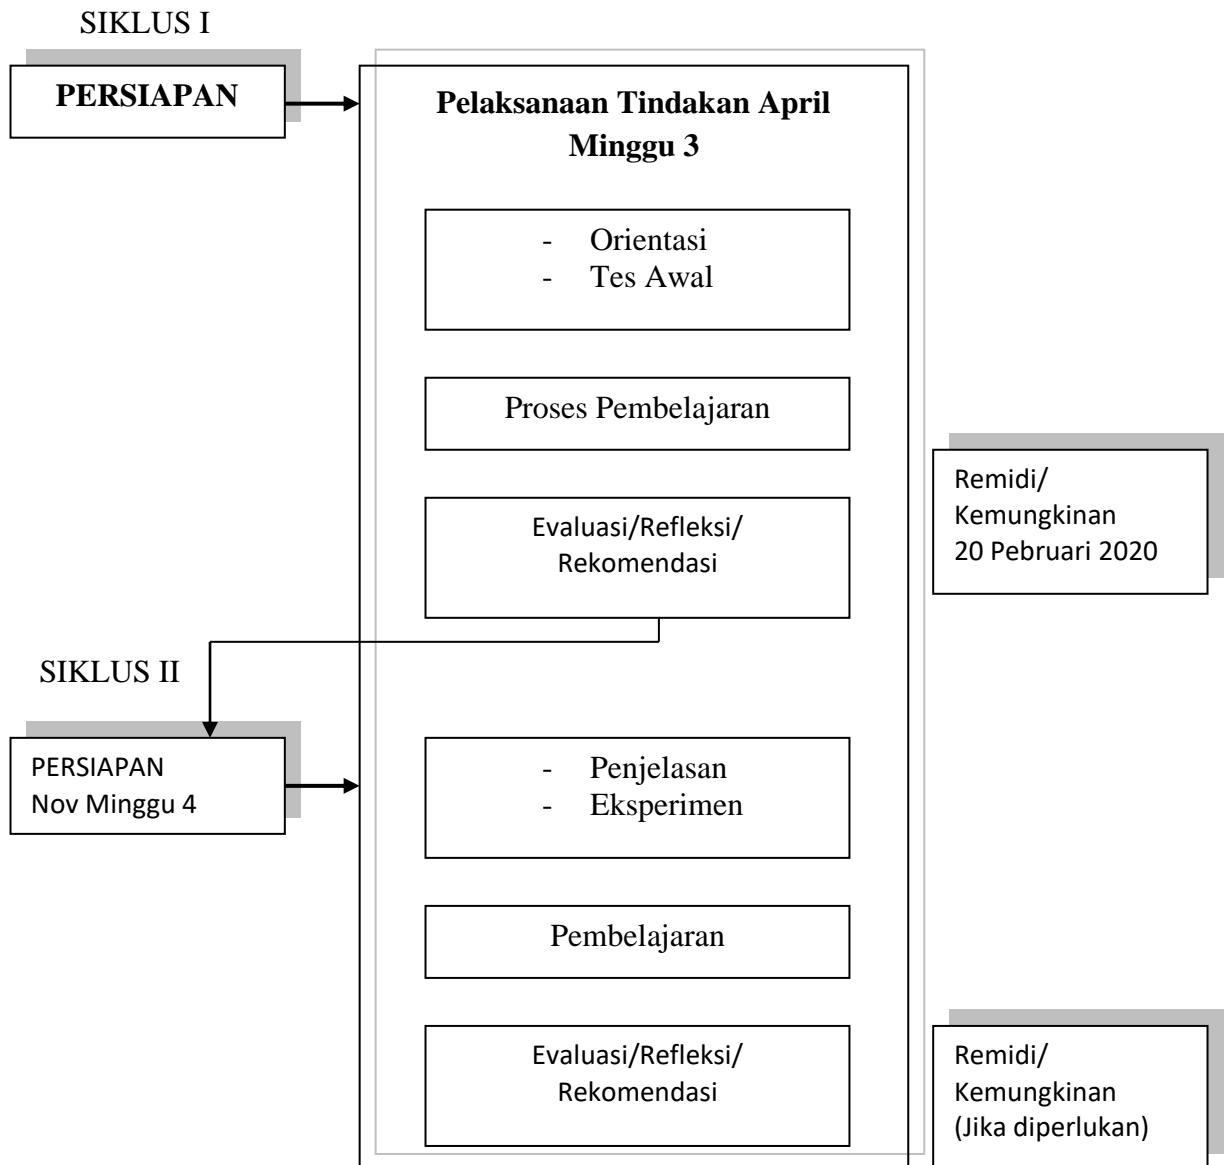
SIKLUS I

PERSIAPAN

Pelaksanaan Tindakan April Minggu 3

- Orientasi
- Tes Awal

Proses Pembelajaran

Evaluasi/Refleksi/ Rekomendasi

Remidi/ Kemungkinan 20 Pebruari 2020

SIKLUS II

PERSIAPAN Nov Minggu 4

- Penjelasan
- Eksperimen

Pembelajaran

Evaluasi/Refleksi/ Rekomendasi

Remidi/ Kemungkinan (Jika diperlukan)